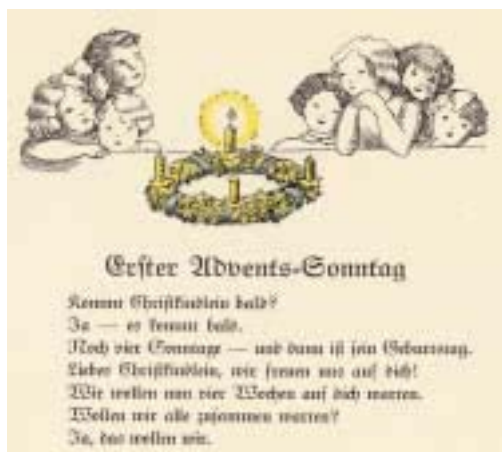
Erster Advents-Sonntag

Kommt Christkindlein bald?
Ja — es kommt bald.
Noch vier Sonntage — und dann ist sein Geburtstag.
Liebes Christkindlein, wir freuen uns auf dich!
Wir wollen nun vier Wochen auf dich warten.
Wollen wir alle zusammen warten?
Ja, das wollen wir.